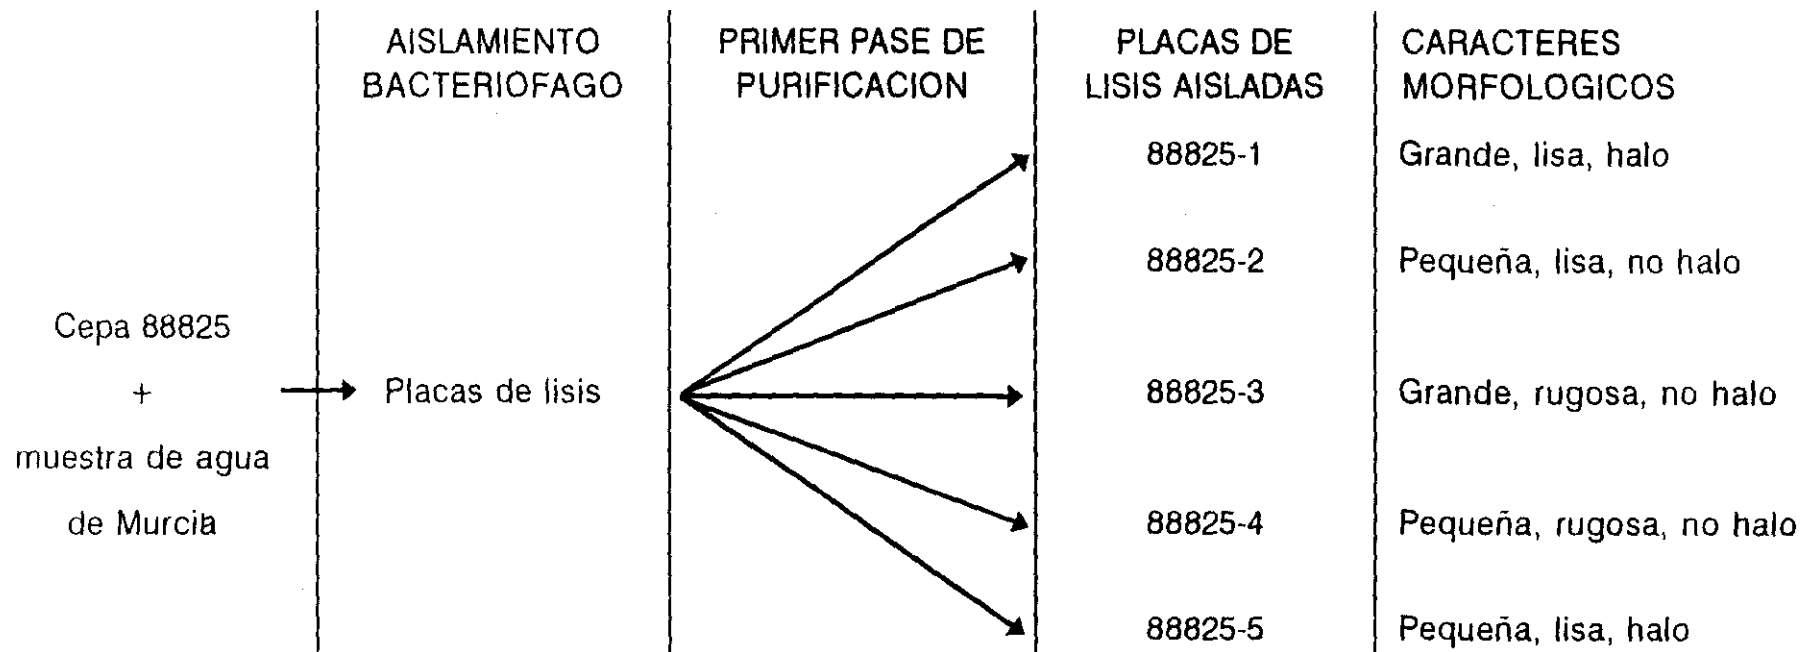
AISLAMIENTO BACTERIOFAGO

PRIMER PASE DE PURIFICACION

PLACAS DE LISIS AISLADAS

CARACTERES MORFOLOGICOS

Cepa 88825
+
muestra de agua
de Murcia

Placas de lisis

88825-1
88825-2
88825-3
88825-4
88825-5

Grande, lisa, halo
Pequeña, lisa, no halo
Grande, rugosa, no halo
Pequeña, rugosa, no halo
Pequeña, lisa, halo